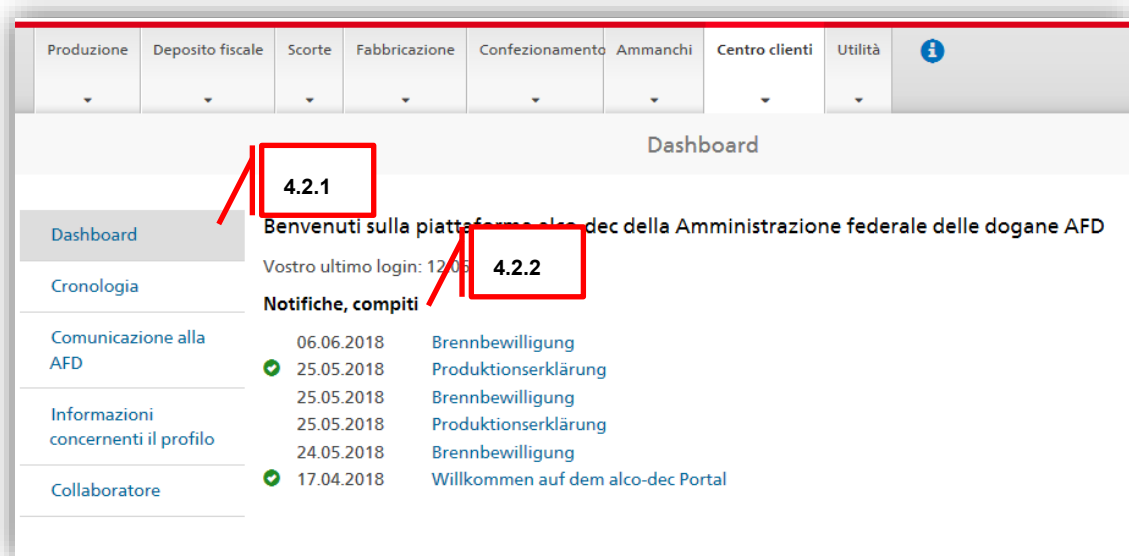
Produzione | Deposito fiscale | Scorte | Fabbricazione | Confezionamento | Ammanchi | Centro clienti | Utilità

Dashboard

4.2.1

Dashboard

Cronologia

Comunicazione alla AFD

Informazioni concernenti il profilo

Collaboratore

Benvenuti sulla piattaforma alco-dec della Amministrazione federale delle dogane AFD

Vostro ultimo login: 12.06 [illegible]

4.2.2

Notifiche, compiti

06.06.2018 Brennbewilligung
25.05.2018 Produktionserklärung
25.05.2018 Brennbewilligung
25.05.2018 Produktionserklärung
24.05.2018 Brennbewilligung
17.04.2018 Willkommen auf dem alco-dec Portal